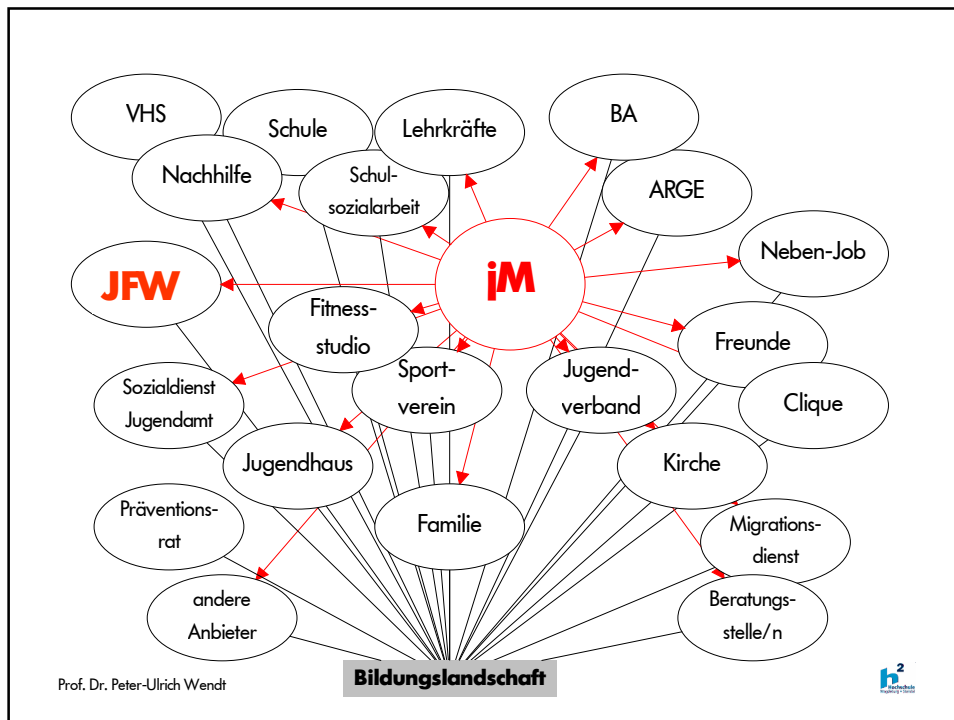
VHS

Schule

Lehrkräfte

BA

Nachhilfe

Schulsozialarbeit

ARGE

Neben-Job

JFW

jM

Fitnessstudio

Freunde

Sozialdienst Jugendamt

Sportverein

Jugendverband

Clique

Jugendhaus

Kirche

Präventionsrat

Familie

Migrationsdienst

andere Anbieter

Beratungsstelle/n

Prof. Dr. Peter-Ulrich Wendt

Bildungslandschaft

h2 Hochschule Magdeburg • Stendal